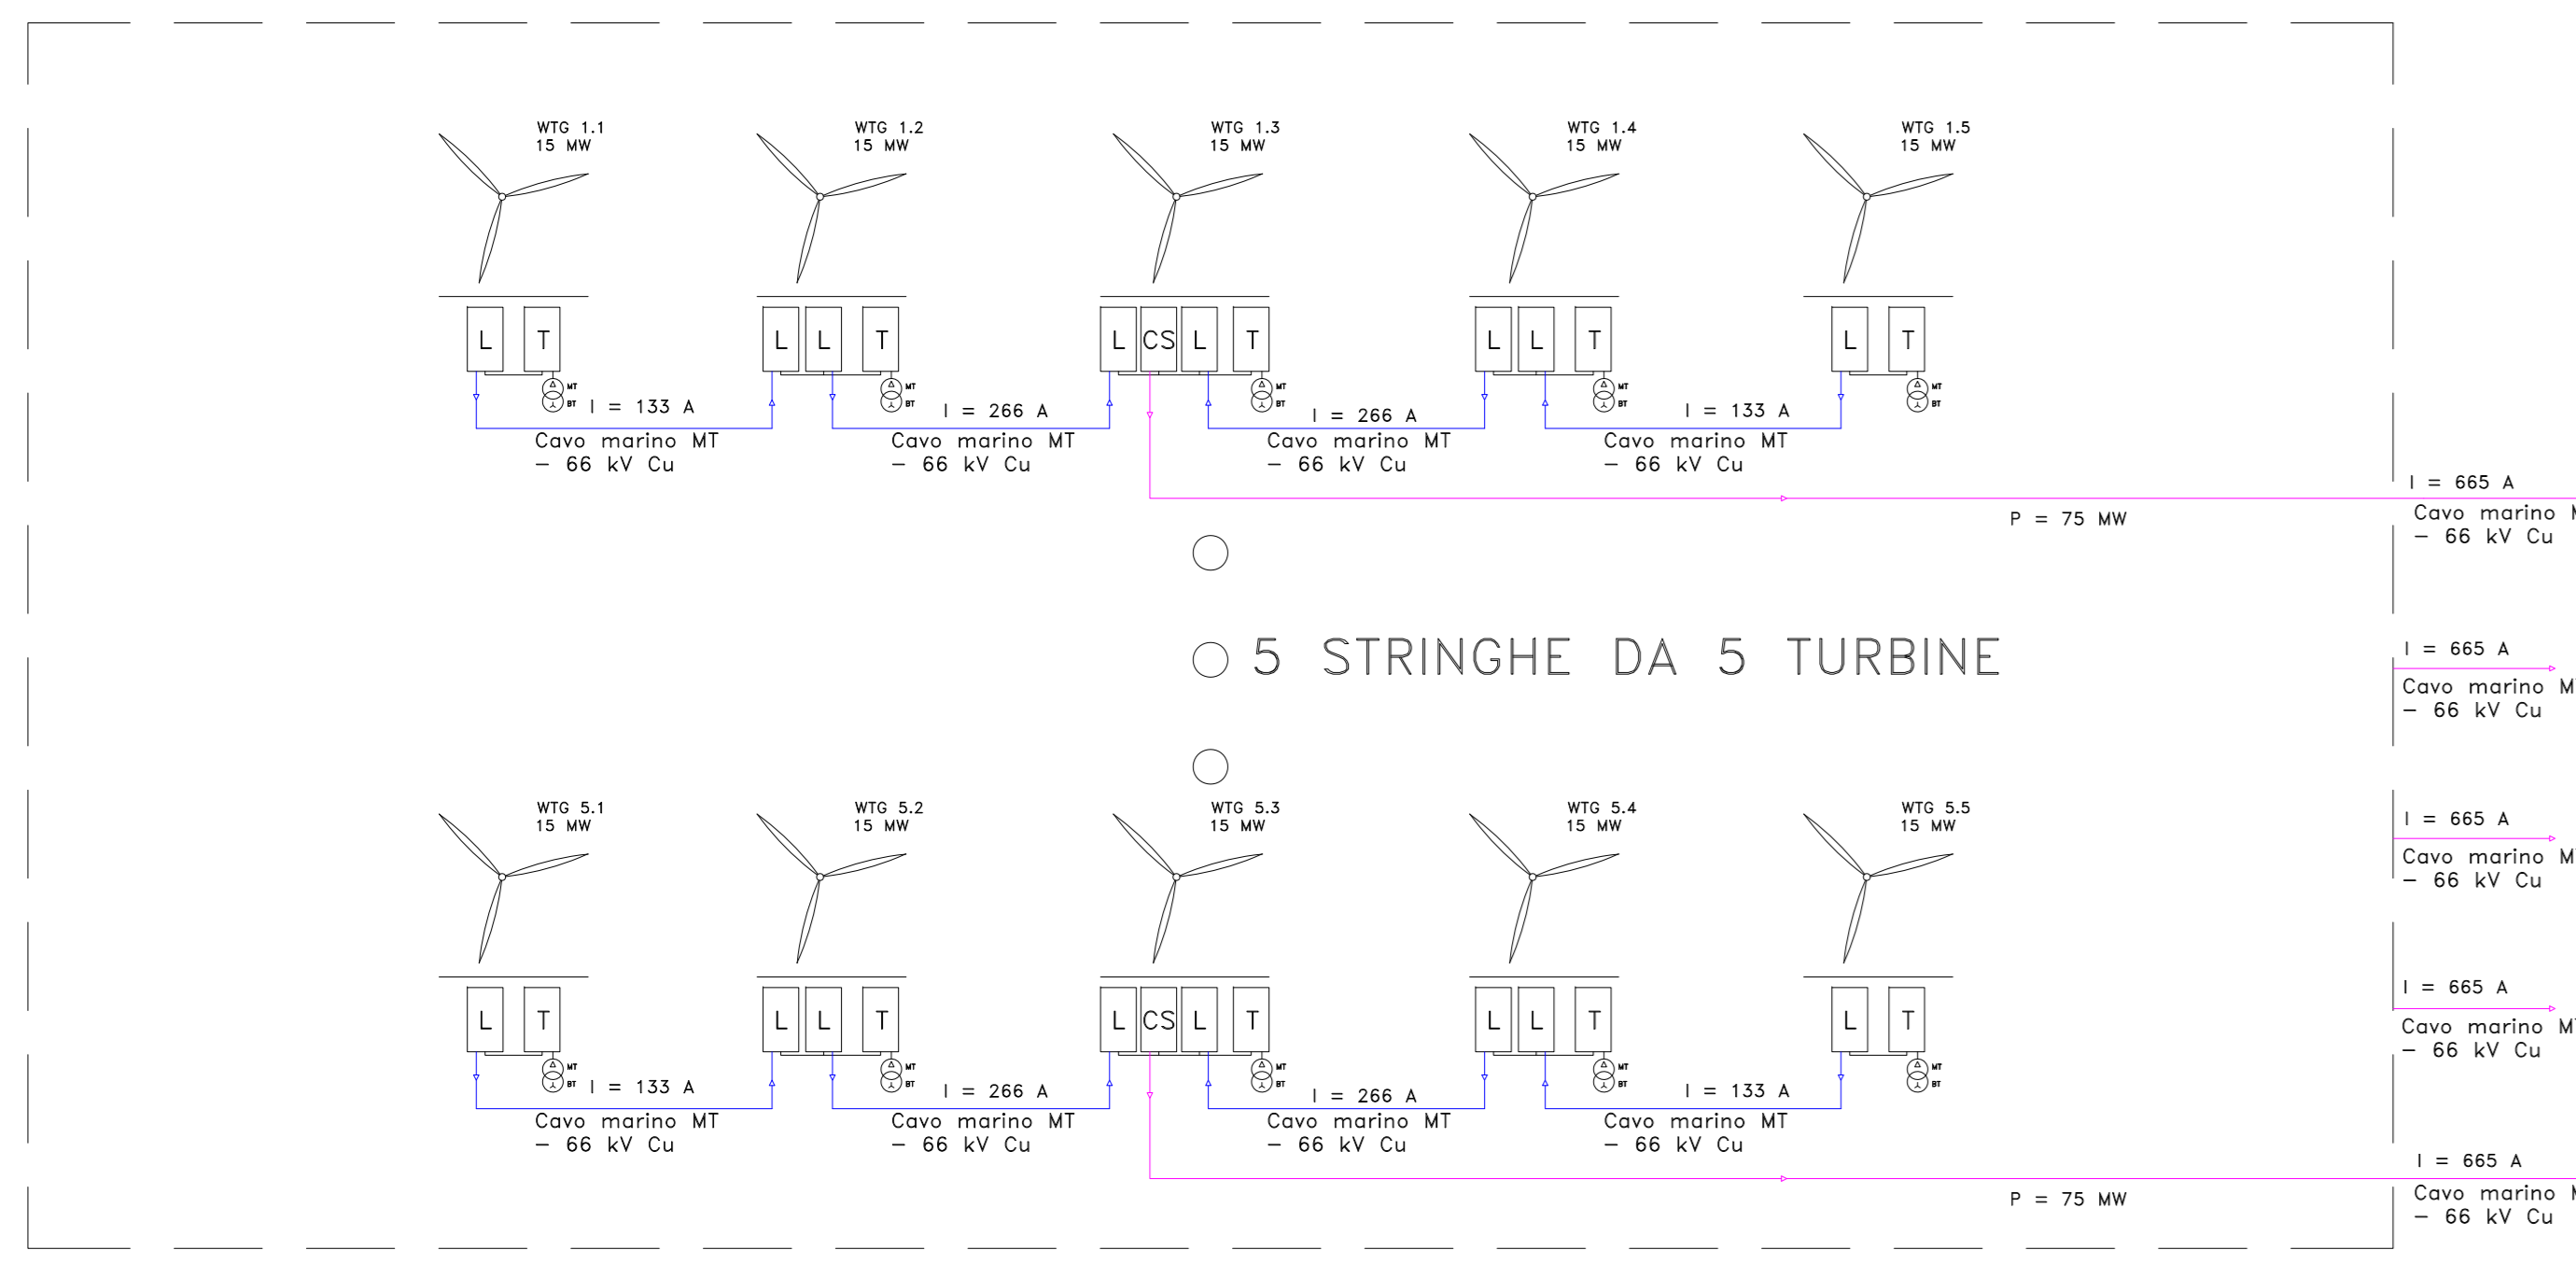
WTG 1.1
15 MW

WTG 1.2
15 MW

WTG 1.3
15 MW

WTG 1.4
15 MW

WTG 1.5
15 MW

L T

L L T

L CS L T

L L T

L T

MT
BT

I = 133 A
Cavo marino MT
– 66 kV Cu

I = 266 A
Cavo marino MT
– 66 kV Cu

I = 266 A
Cavo marino MT
– 66 kV Cu

I = 133 A
Cavo marino MT
– 66 kV Cu

P = 75 MW

I = 665 A
Cavo marino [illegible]
– 66 kV Cu

5 STRINGHE DA 5 TURBINE

I = 665 A
Cavo marino M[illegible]
– 66 kV Cu

I = 665 A
Cavo marino M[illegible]
– 66 kV Cu

I = 665 A
Cavo marino M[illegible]
– 66 kV Cu

WTG 5.1
15 MW

WTG 5.2
15 MW

WTG 5.3
15 MW

WTG 5.4
15 MW

WTG 5.5
15 MW

L T

L L T

L CS L T

L L T

L T

MT
BT

I = 133 A
Cavo marino MT
– 66 kV Cu

I = 266 A
Cavo marino MT
– 66 kV Cu

I = 266 A
Cavo marino MT
– 66 kV Cu

I = 133 A
Cavo marino MT
– 66 kV Cu

P = 75 MW

I = 665 A
Cavo marino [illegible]
– 66 kV Cu